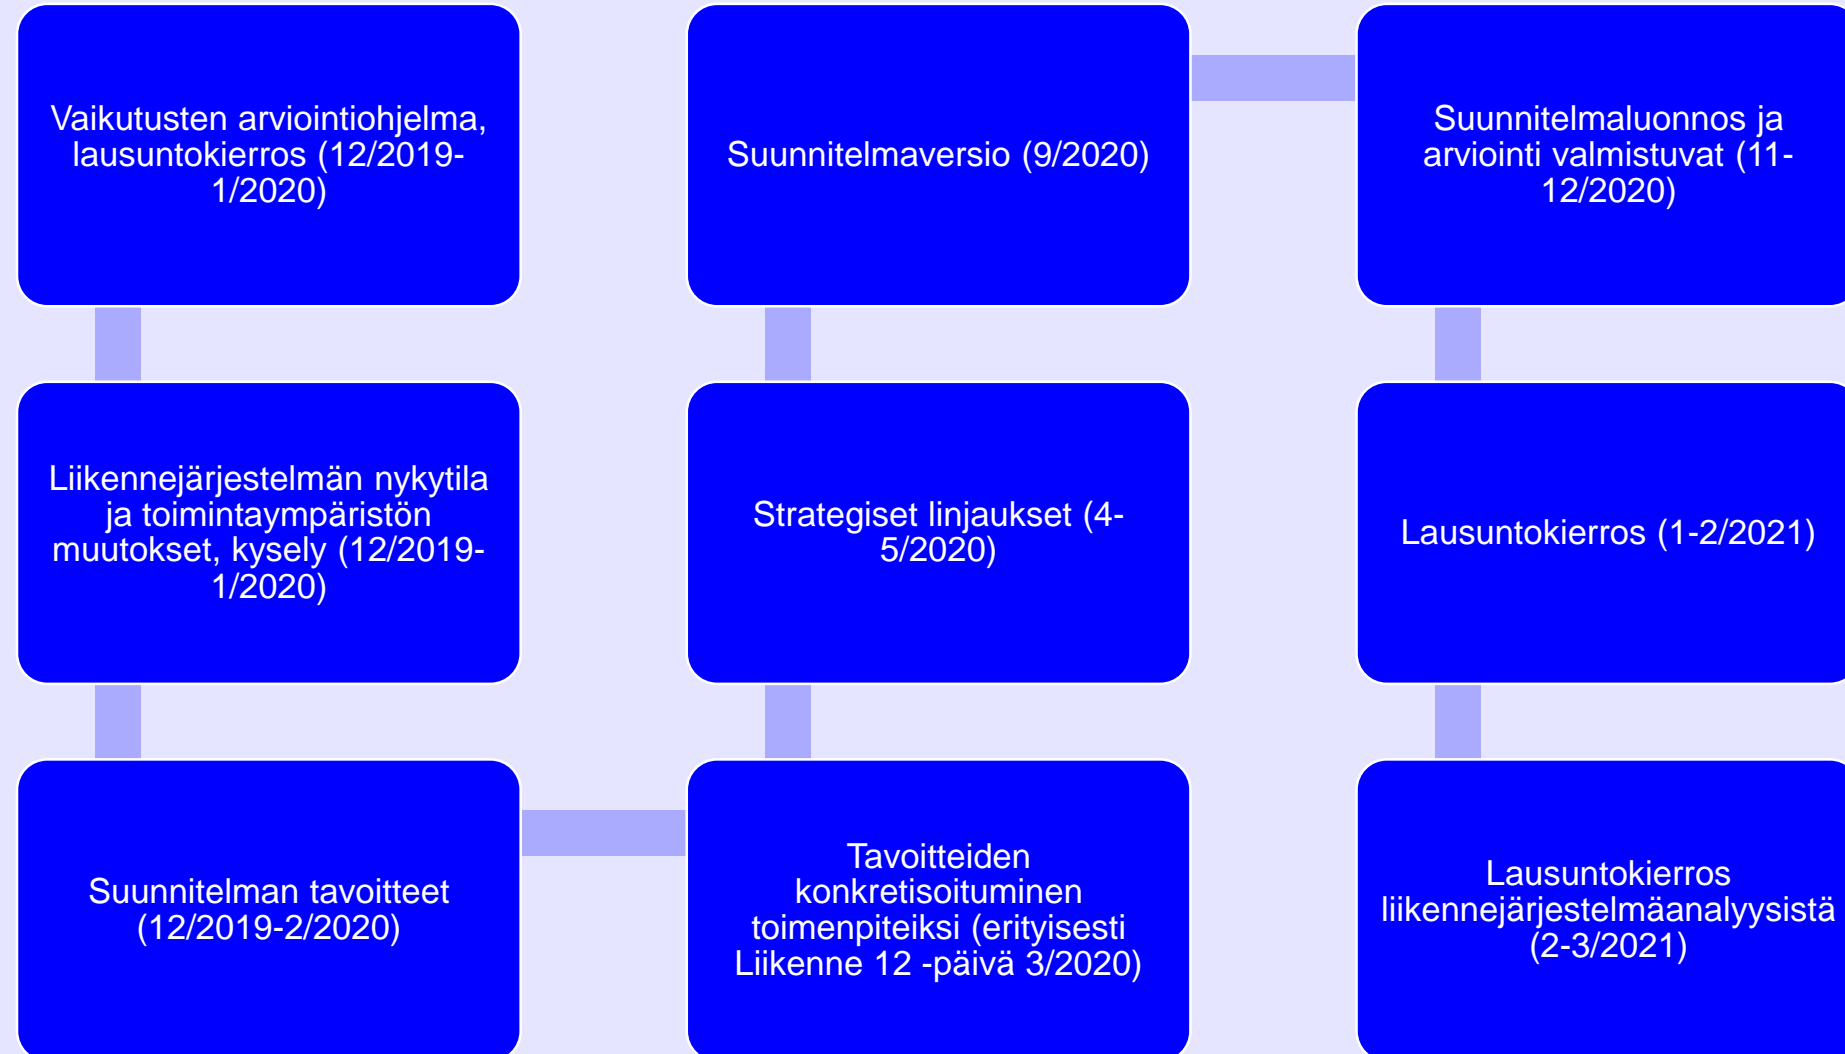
Vaikutusten arviointiohjelma, lausuntokierros (12/2019-1/2020)

Liikennejärjestelmän nykytila ja toimintaympäristön muutokset, kysely (12/2019-1/2020)

Suunnitelman tavoitteet (12/2019-2/2020)

Tavoitteiden konkretisoituminen toimenpiteiksi (erityisesti Liikenne 12 -päivä 3/2020)

Strategiset linjaukset (4-5/2020)

Suunnitelmaversio (9/2020)

Suunnitelmaluonnos ja arviointi valmistuvat (11-12/2020)

Lausuntokierros (1-2/2021)

Lausuntokierros liikennejärjestelmäanalyysistä (2-3/2021)